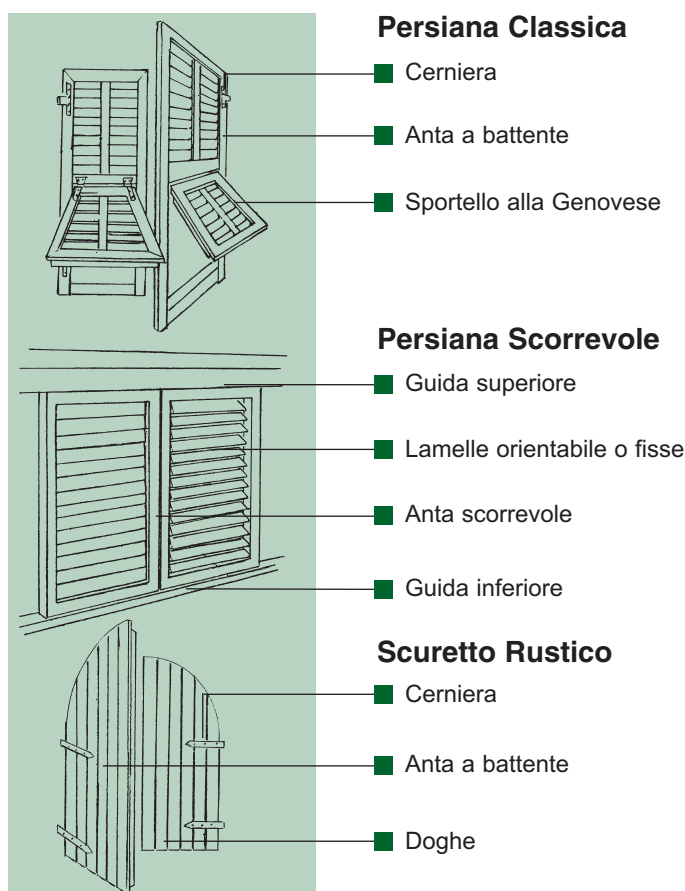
Persiana Classica

Cerniera

Anta a battente

Sportello alla Genovese

Persiana Scorrevole

Guida superiore

Lamelle orientabile o fisse

Anta scorrevole

Guida inferiore

Scuretto Rustico

Cerniera

Anta a battente

Doghe